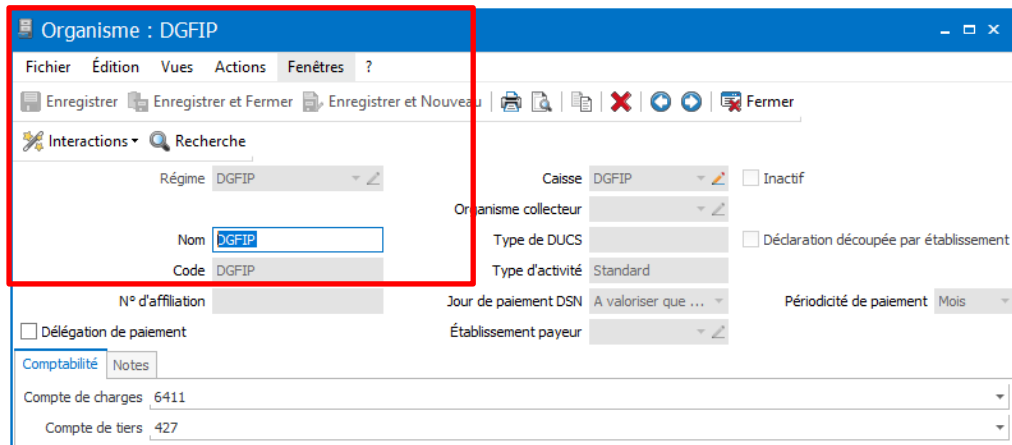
Organisme : DGFIP

Fichier Édition Vues Actions Fenêtres ?

Enregistrer Enregistrer et Fermer Enregistrer et Nouveau Fermer

Interactions Recherche

Régime DGFIP

Caisse DGFIP

Inactif

Organisme collecteur

Nom DGFIP

Type de DUCS

Déclaration découpée par établissement

Code DGFIP

Type d'activité Standard

N° d'affiliation

Jour de paiement DSN A valoriser que ...

Périodicité de paiement Mois

Délégation de paiement

Établissement payeur

Comptabilité Notes

Compte de charges 6411

Compte de tiers 427